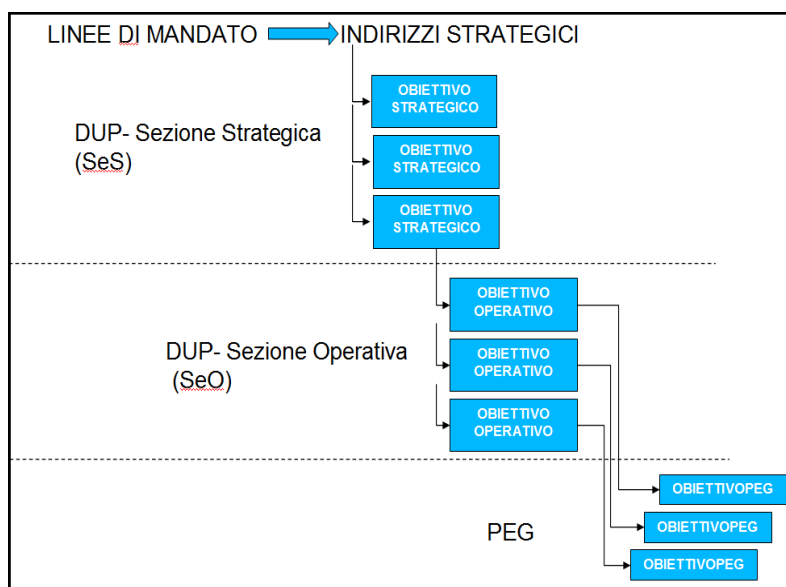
LINEE DI MANDATO INDIRIZZI STRATEGICI

OBIETTIVO STRATEGICO

DUP- Sezione Strategica (SeS)

OBIETTIVO STRATEGICO

OBIETTIVO STRATEGICO

OBIETTIVO OPERATIVO

DUP- Sezione Operativa (SeO)

OBIETTIVO OPERATIVO

OBIETTIVO OPERATIVO

OBIETTIVOPEG

PEG

OBIETTIVOPEG

OBIETTIVOPEG